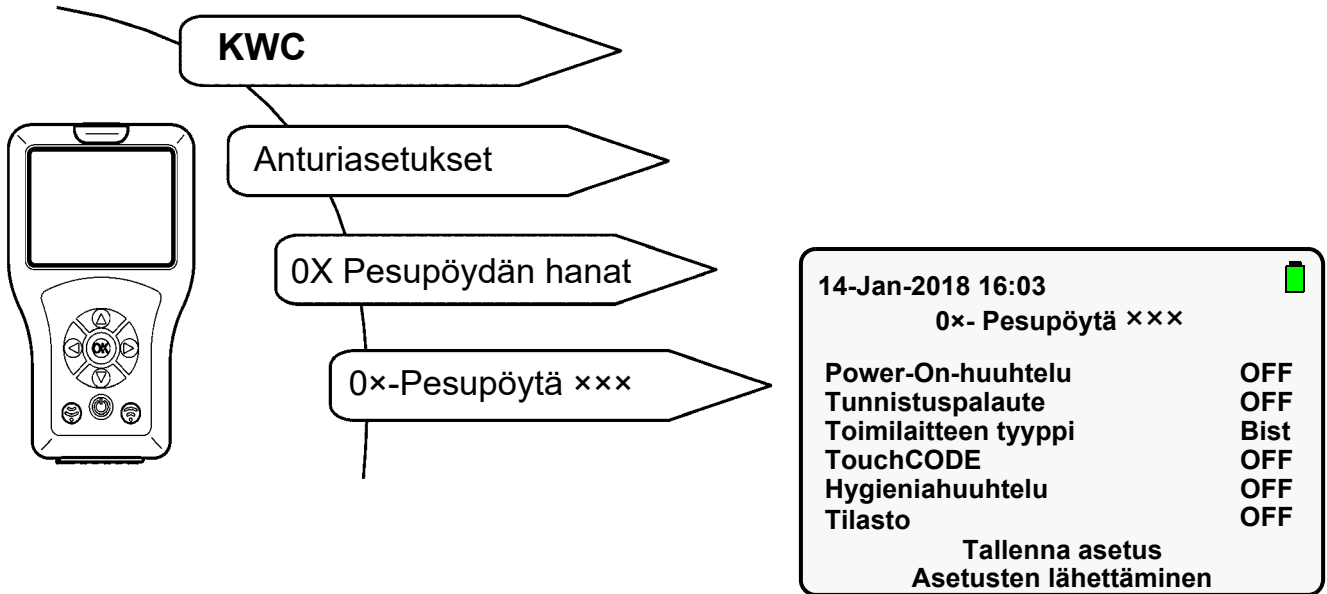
KWC

Anturiasetukset

0X Pesupöydän hanat

0×-Pesupöytä ×××

OK

14-Jan-2018 16:03

0×- Pesupöytä ×××

| | |
|---|---|
| Power-On-huuhtelu | OFF |
| Tunnistuspalaute | OFF |
| Toimilaitteen tyyppi | Bist |
| TouchCODE | OFF |
| Hygieniahuuhtelu | OFF |
| Tilasto | OFF |

Tallenna asetus
Asetusten lähettäminen